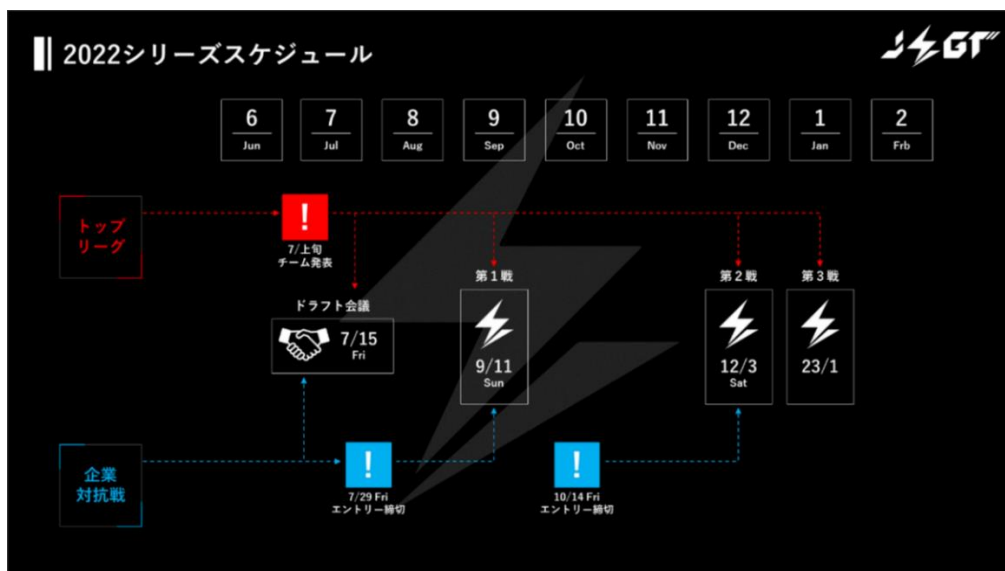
2022シリーズスケジュール

JSGT

6 Jun

7 Jul

8 Aug

9 Sep

10 Oct

11 Nov

12 Dec

1 Jan

2 Frb

トップリーグ

!

7/上旬
チーム発表

ドラフト会議

7/15
Fri

第１戦

9/11
Sun

第２戦

12/3
Sat

第３戦

23/1

企業対抗戦

!

7/29 Fri
エントリー締切

!

10/14 Fri
エントリー締切